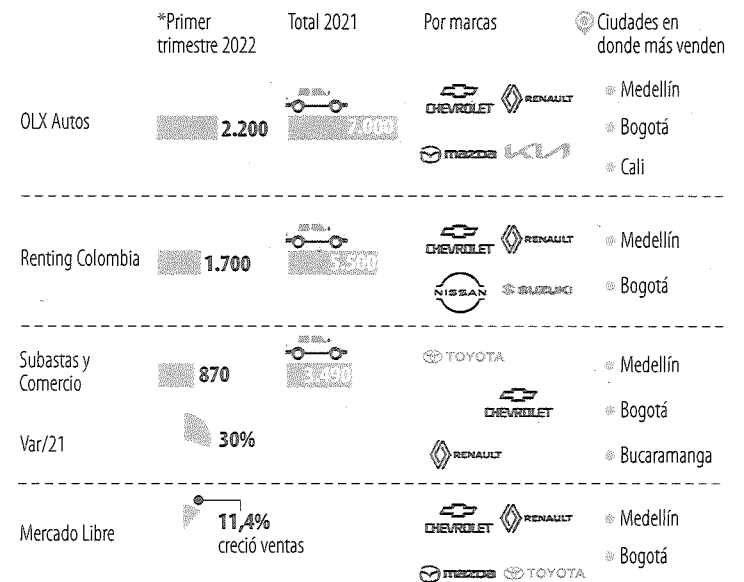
*Primer trimestre 2022

Total 2021

Por marcas

Ciudades en donde más venden

OLX Autos

2.200

7.060

CHEVROLET RENAULT

mazda KIA

Medellín

Bogotá

Cali

Renting Colombia

1.700

3.500

CHEVROLET RENAULT

NISSAN SUZUKI

Medellín

Bogotá

Subastas y Comercio

870

3.490

TOYOTA

CHEVROLET

RENAULT

Medellín

Bogotá

Bucaramanga

Var/21

30%

Mercado Libre

11,4% creció ventas

CHEVROLET RENAULT

mazda TOYOTA

Medellín

Bogotá